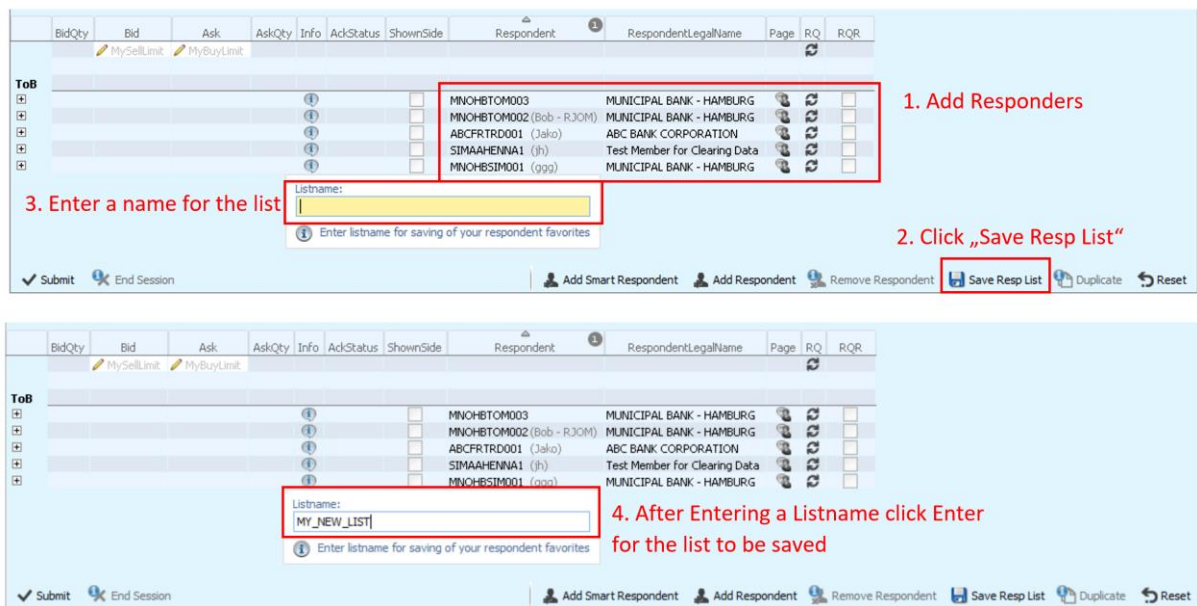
| BidQty | Bid | Ask | AskQty | Info | AckStatus | ShownSide | Respondent | RespondentLegalName | Page | RQ | RQR |
|---|---|---|---|---|---|---|---|---|---|---|---|
| | MySellLimit | MyBuyLimit | | | | | | | | | |
| ToB | | | | | | | | | | | |
| | | | | | | | MNOHBTOM003 | MUNICIPAL BANK - HAMBURG | | | |
| | | | | | | | MNOHBTOM002 (Bob - RJOM) | MUNICIPAL BANK - HAMBURG | | | |
| | | | | | | | ABCFRTRD001 (Jako) | ABC BANK CORPORATION | | | |
| | | | | | | | SIMAAHENNA1 (jh) | Test Member for Clearing Data | | | |
| | | | | | | | MNOHBSIM001 (ggg) | MUNICIPAL BANK - HAMBURG | | | |

1. Add Responders

Listname:

3. Enter a name for the list

Enter listname for saving of your respondent favorites

2. Click „Save Resp List“

Submit End Session Add Smart Respondent Add Respondent Remove Respondent Save Resp List Duplicate Reset

| BidQty | Bid | Ask | AskQty | Info | AckStatus | ShownSide | Respondent | RespondentLegalName | Page | RQ | RQR |
|---|---|---|---|---|---|---|---|---|---|---|---|
| | MySellLimit | MyBuyLimit | | | | | | | | | |
| ToB | | | | | | | | | | | |
| | | | | | | | MNOHBTOM003 | MUNICIPAL BANK - HAMBURG | | | |
| | | | | | | | MNOHBTOM002 (Bob - RJOM) | MUNICIPAL BANK - HAMBURG | | | |
| | | | | | | | ABCFRTRD001 (Jako) | ABC BANK CORPORATION | | | |
| | | | | | | | SIMAAHENNA1 (jh) | Test Member for Clearing Data | | | |
| | | | | | | | MNOHBSIM001 (ggg) | MUNICIPAL BANK - HAMBURG | | | |

Listname:
MY_NEW_LIST

Enter listname for saving of your respondent favorites

4. After Entering a Listname click Enter for the list to be saved

Submit End Session Add Smart Respondent Add Respondent Remove Respondent Save Resp List Duplicate Reset